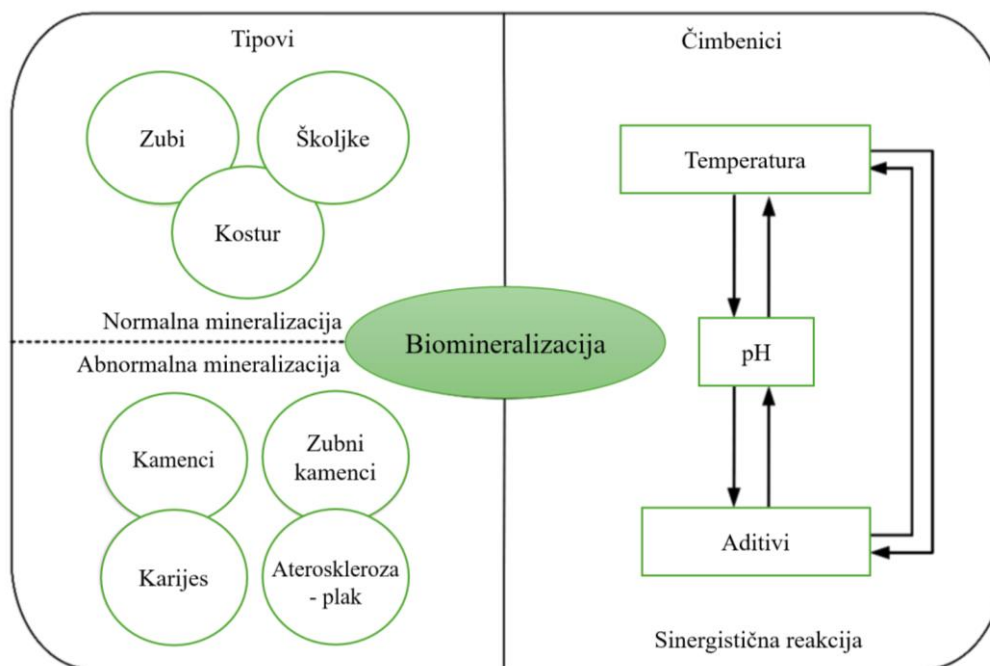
Tipovi

Zubi

Školjke

Kostur

Normalna mineralizacija

Abnormalna mineralizacija

Kamenci

Zubni kamenci

Karijes

Ateroskleroza - plak

Biomineralizacija

Čimbenici

Temperatura

pH

Aditivi

Sinergistična reakcija